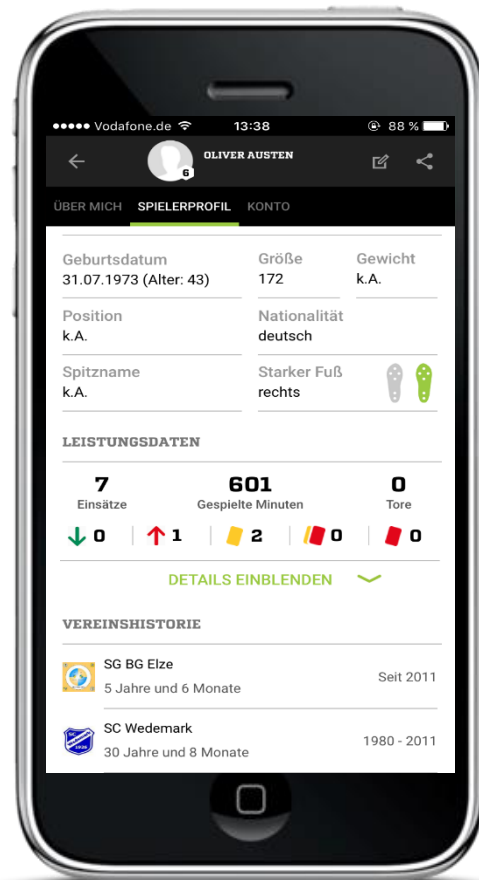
●●●●● Vodafone.de 13:38 88 %

6 OLIVER AUSTEN

ÜBER MICH SPIELERPROFIL KONTO

Geburtsdatum
31.07.1973 (Alter: 43)

Größe
172

Gewicht
k.A.

Position
k.A.

Nationalität
deutsch

Spitzname
k.A.

Starker Fuß
rechts

LEISTUNGSDATEN

7
Einsätze

601
Gespielte Minuten

0
Tore

0 1 2 0 0

DETAILS EINBLENDEN

VEREINSHISTORIE

SG BG Elze
5 Jahre und 6 Monate
Seit 2011

SC Wedemark
30 Jahre und 8 Monate
1980 - 2011